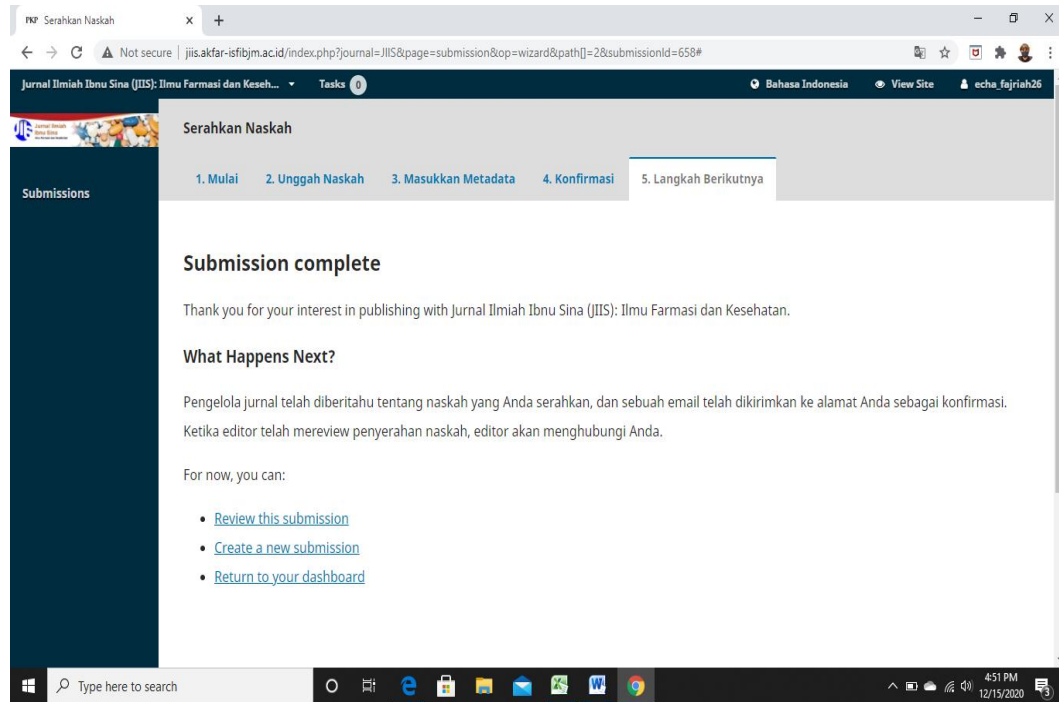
PKP Serahkan Naskah × +

Not secure | jiis.akfar-isfibjm.ac.id/index.php?journal=JIIS&page=submission&op=wizard&path[]=2&submissionId=658#

Jurnal Ilmiah Ibnu Sina (JIIS): Ilmu Farmasi dan Keseh... Tasks 0

Bahasa Indonesia View Site echa_fajriah26

Submissions

Serahkan Naskah

1. Mulai 2. Unggah Naskah 3. Masukkan Metadata 4. Konfirmasi 5. Langkah Berikutnya

Submission complete

Thank you for your interest in publishing with Jurnal Ilmiah Ibnu Sina (JIIS): Ilmu Farmasi dan Kesehatan.

What Happens Next?

Pengelola jurnal telah diberitahu tentang naskah yang Anda serahkan, dan sebuah email telah dikirimkan ke alamat Anda sebagai konfirmasi. Ketika editor telah mereview penyerahan naskah, editor akan menghubungi Anda.

For now, you can:

- Review this submission
- Create a new submission
- Return to your dashboard

Type here to search

4:51 PM
12/15/2020